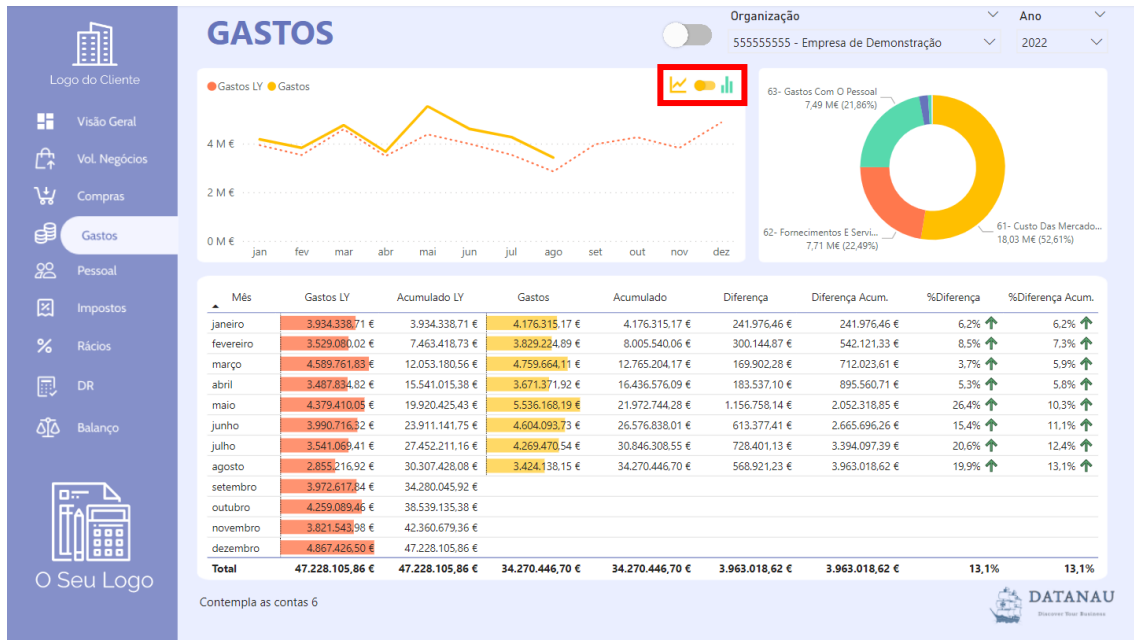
Logo do Cliente

Visão Geral
Vol. Negócios
Compras
Gastos
Pessoal
Impostos
Rácios
DR
Balanço

O Seu Logo

GASTOS

Organização
555555555 - Empresa de Demonstração

Ano
2022

Gastos LY Gastos

4 M €
2 M €
0 M €
jan fev mar abr mai jun jul ago set out nov dez

63- Gastos Com O Pessoal 7,49 M€ (21,86%)
62- Fornecimentos E Servi... 7,71 M€ (22,49%)
61- Custo Das Mercado... 18,03 M€ (52,61%)

| Mês | Gastos LY | Acumulado LY | Gastos | Acumulado | Diferença | Diferença Acum. | %Diferença | %Diferença Acum. |
|---|---|---|---|---|---|---|---|---|
| janeiro | 3.934.338,71 € | 3.934.338,71 € | 4.176.315,17 € | 4.176.315,17 € | 241.976,46 € | 241.976,46 € | 6,2% | 6,2% |
| fevereiro | 3.529.080,02 € | 7.463.418,73 € | 3.829.224,89 € | 8.005.540,06 € | 300.144,87 € | 542.121,33 € | 8,5% | 7,3% |
| março | 4.589.761,83 € | 12.053.180,56 € | 4.759.664,11 € | 12.765.204,17 € | 169.902,28 € | 712.023,61 € | 3,7% | 5,9% |
| abril | 3.487.834,82 € | 15.541.015,38 € | 3.671.371,92 € | 16.436.576,09 € | 183.537,10 € | 895.560,71 € | 5,3% | 5,8% |
| maio | 4.379.410,05 € | 19.920.425,43 € | 5.536.168,19 € | 21.972.744,28 € | 1.156.758,14 € | 2.052.318,85 € | 26,4% | 10,3% |
| junho | 3.990.716,32 € | 23.911.141,75 € | 4.604.093,73 € | 26.576.838,01 € | 613.377,41 € | 2.665.696,26 € | 15,4% | 11,1% |
| julho | 3.541.069,41 € | 27.452.211,16 € | 4.269.470,54 € | 30.846.308,55 € | 728.401,13 € | 3.394.097,39 € | 20,6% | 12,4% |
| agosto | 2.855.216,92 € | 30.307.428,08 € | 3.424.138,15 € | 34.270.446,70 € | 568.921,23 € | 3.963.018,62 € | 19,9% | 13,1% |
| setembro | 3.972.617,84 € | 34.280.045,92 € | | | | | | |
| outubro | 4.259.089,46 € | 38.539.135,38 € | | | | | | |
| novembro | 3.821.543,98 € | 42.360.679,36 € | | | | | | |
| dezembro | 4.867.426,50 € | 47.228.105,86 € | | | | | | |
| Total | 47.228.105,86 € | 47.228.105,86 € | 34.270.446,70 € | 34.270.446,70 € | 3.963.018,62 € | 3.963.018,62 € | 13,1% | 13,1% |

Contempla as contas 6

DATANAU
Discover Your Business